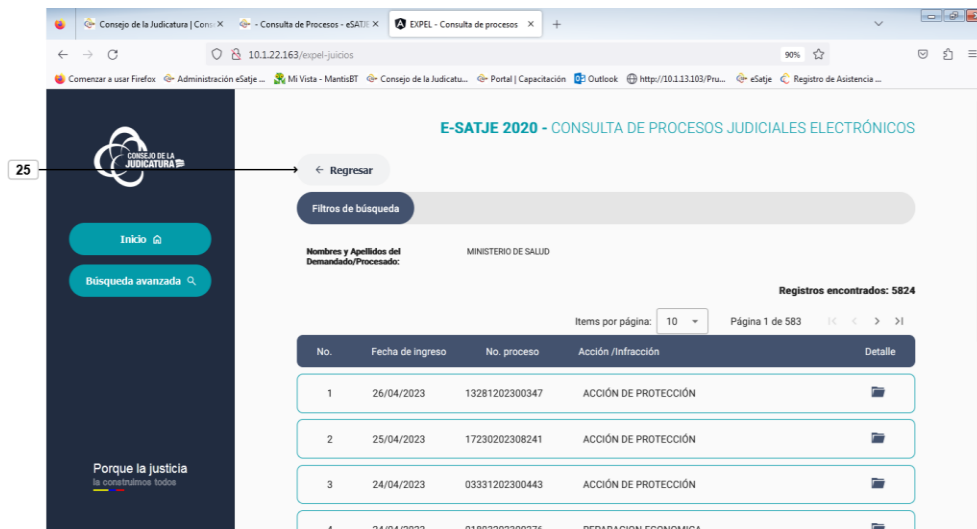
Consejo de la Judicatura | Cons ×
- Consulta de Procesos - eSATJE ×
EXPEL - Consulta de procesos ×
+

10.1.22.163/expel-juicios
90%

Comenzar a usar Firefox
Administración eSatje ...
Mi Vista - MantisBT
Consejo de la Judicatu...
Portal | Capacitación
Outlook
http://10.1.13.103/Pru...
eSatje
Registro de Asistencia ...

25

CONSEJO DE LA JUDICATURA

Inicio

Búsqueda avanzada

Porque la justicia
la construimos todos

E-SATJE 2020 - CONSULTA DE PROCESOS JUDICIALES ELECTRÓNICOS

← Regresar

Filtros de búsqueda

Nombres y Apellidos del Demandado/Procesado: MINISTERIO DE SALUD

Registros encontrados: 5824

Items por página: 10
Página 1 de 583

| No. | Fecha de ingreso | No. proceso | Acción /Infracción | Detalle |
|---|---|---|---|---|
| 1 | 26/04/2023 | 13281202300347 | ACCIÓN DE PROTECCIÓN | |
| 2 | 25/04/2023 | 17230202308241 | ACCIÓN DE PROTECCIÓN | |
| 3 | 24/04/2023 | 03331202300443 | ACCIÓN DE PROTECCIÓN | |
| 4 | 24/04/2023 | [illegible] | REPARACION ECONOMICA | |